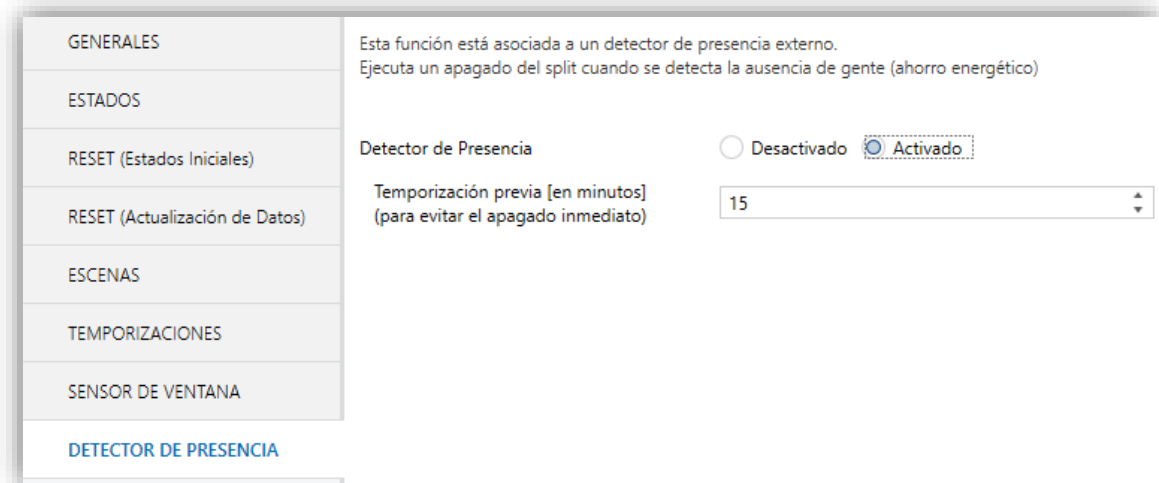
GENERALES

ESTADOS

RESET (Estados Iniciales)

RESET (Actualización de Datos)

ESCENAS

TEMPORIZACIONES

SENSOR DE VENTANA

DETECTOR DE PRESENCIA

Esta función está asociada a un detector de presencia externo.
Ejecuta un apagado del split cuando se detecta la ausencia de gente (ahorro energético)

Detector de Presencia

Desactivado

Activado

Temporización previa [en minutos] (para evitar el apagado inmediato)

15